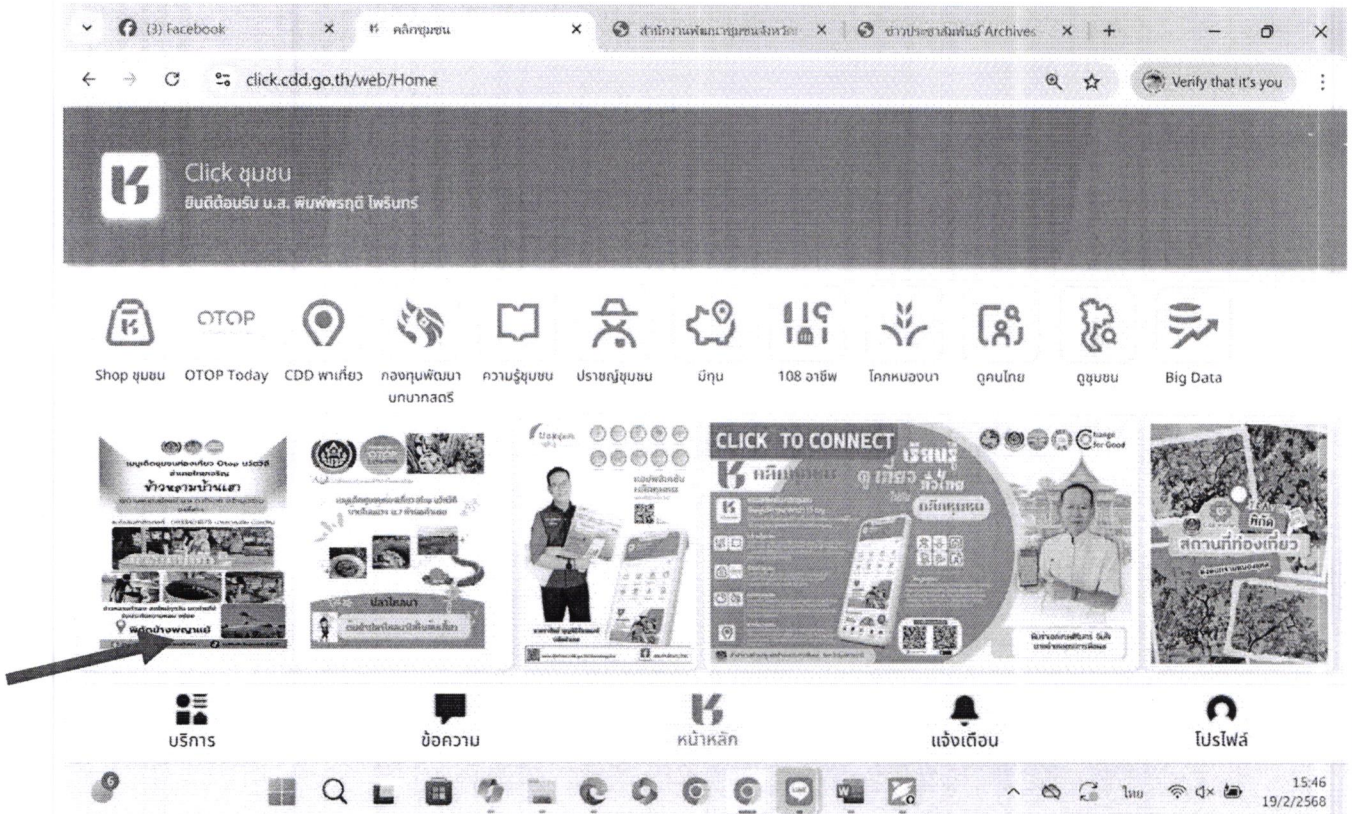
(3) Facebook ×
คลิกชุมชน ×
สำนักงานพัฒนาชุมชนจังหวัด ×
ข่าวประชาสัมพันธ์ Archives ×
+

click.cdd.go.th/web/Home

Verify that it's you

Click ชุมชน
ยินดีต้อนรับ น.ส. พิมพ์พรฤดี ไพรินทร์

OTOP

Shop ชุมชน
OTOP Today
CDD พาเที่ยว
กองทุนพัฒนาบทบาทสตรี
ความรู้ชุมชน
ปราชญ์ชุมชน
มีทุน
108 อาชีพ
โคกหนองนา
ดูคนไทย
ดูชุมชน
Big Data

ข้าวหลามบ้านเขา

พิกัดบ้างพญาแย้

ปลาโพงนา

CLICK TO CONNECT
คลิกชุมชน
เรียนรู้ ดูเที่ยว ทั่วไทย
คลิกชุมชน
Change for Good

คลิก
สถานที่ท่องเที่ยว

บริการ
ข้อความ
หน้าหลัก
แจ้งเตือน
โปรไฟล์

ไทย
15:46
19/2/2568